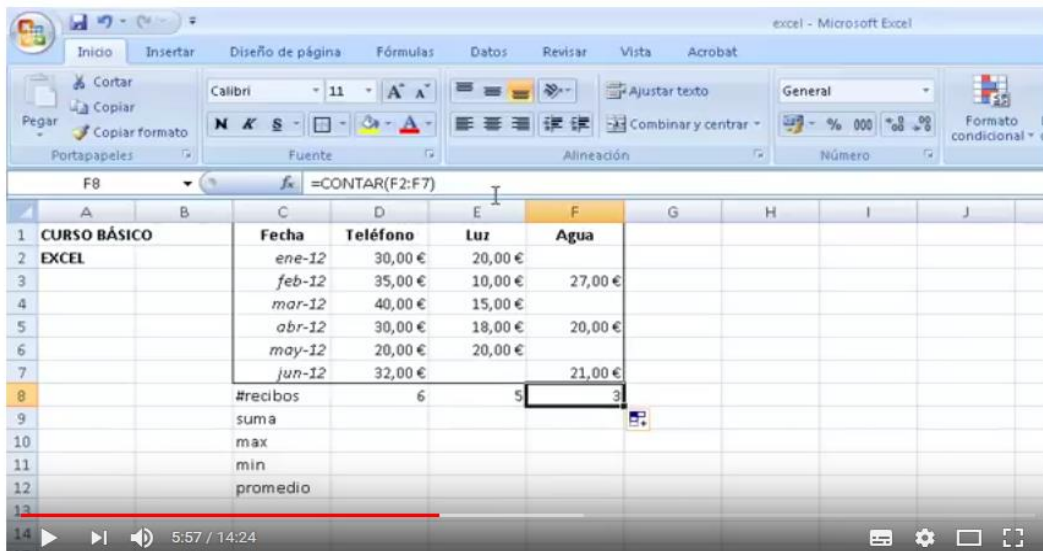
excel - Microsoft Excel

Inicio Insertar Diseño de página Fórmulas Datos Revisar Vista Acrobat

Cortar
Copiar
Pegar
Copiar formato
Portapapeles

Calibri 11
N K S
Fuente

Ajustar texto
Combinar y centrar
Alineación

General
% 000
Número

Formato condicional

F8 $f_x$ =CONTAR(F2:F7)

| | A | B | C | D | E | F | G | H | I | J |
|---|---|---|---|---|---|---|---|---|---|---|
| 1 | CURSO BÁSICO | | Fecha | Teléfono | Luz | Agua | | | | |
| 2 | EXCEL | | ene-12 | 30,00 € | 20,00 € | | | | | |
| 3 | | | feb-12 | 35,00 € | 10,00 € | 27,00 € | | | | |
| 4 | | | mar-12 | 40,00 € | 15,00 € | | | | | |
| 5 | | | abr-12 | 30,00 € | 18,00 € | 20,00 € | | | | |
| 6 | | | may-12 | 20,00 € | 20,00 € | | | | | |
| 7 | | | jun-12 | 32,00 € | | 21,00 € | | | | |
| 8 | | | #recibos | 6 | 5 | 3 | | | | |
| 9 | | | suma | | | | | | | |
| 10 | | | max | | | | | | | |
| 11 | | | min | | | | | | | |
| 12 | | | promedio | | | | | | | |
| 13 | | | | | | | | | | |
| 14 | | | | | | | | | | |

5:57 / 14:24